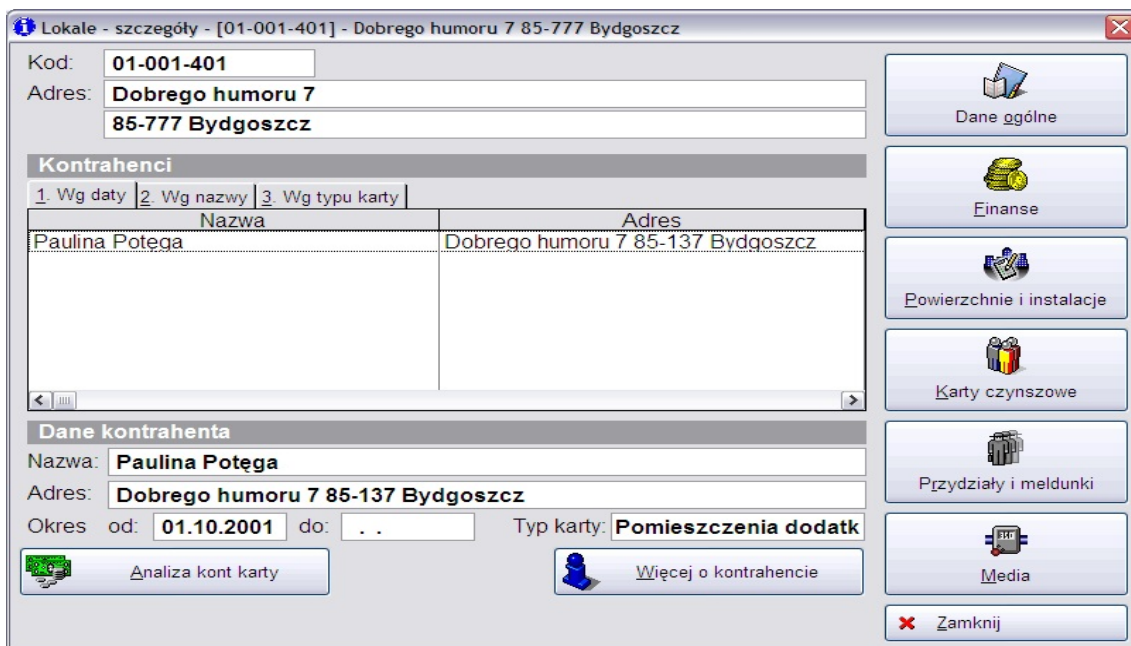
Lokale - szczegóły - [01-001-401] - Dobrego humoru 7 85-777 Bydgoszcz

Kod: 01-001-401
Adres: Dobrego humoru 7
85-777 Bydgoszcz

Kontrahenci
1. Wg daty | 2. Wg nazwy | 3. Wg typu karty

| Nazwa | Adres |
|---|---|
| Paulina Potęga | Dobrego humoru 7 85-137 Bydgoszcz |

Dane kontrahenta
Nazwa: Paulina Potęga
Adres: Dobrego humoru 7 85-137 Bydgoszcz
Okres od: 01.10.2001 do: . .
Typ karty: Pomieszczenia dodatk

Analiza kont karty
Więcej o kontrahencie

Dane ogólne
Finanse
Powierzchnie i instalacje
Karty czynszowe
Przydziały i meldunki
Media
Zamknij